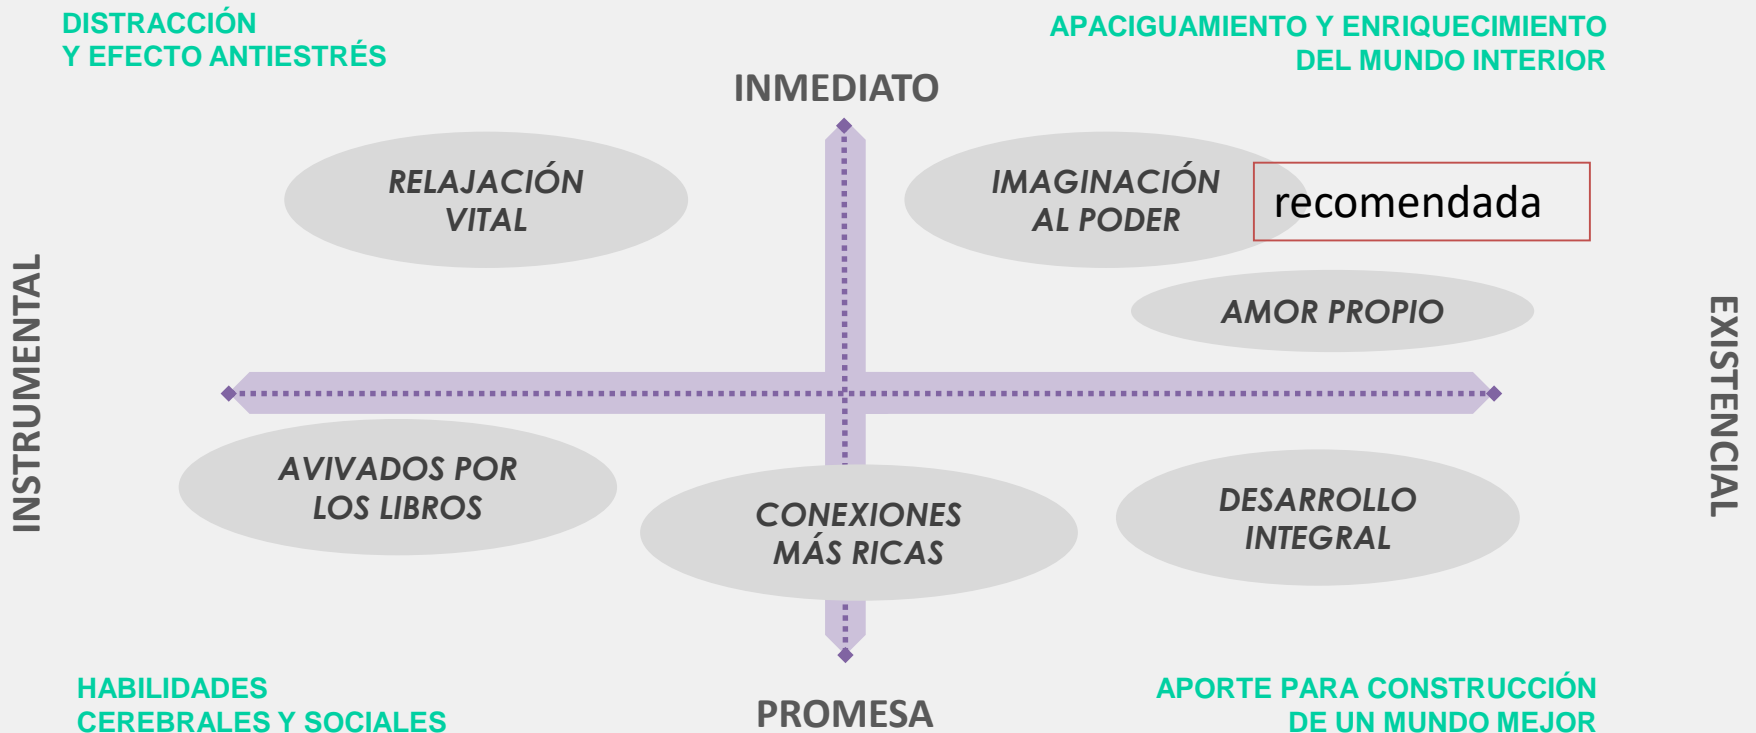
DISTRACCIÓN
Y EFECTO ANTIESTRÉS

APACIGUAMIENTO Y ENRIQUECIMIENTO
DEL MUNDO INTERIOR

INMEDIATO

RELAJACIÓN
VITAL

IMAGINACIÓN
AL PODER

recomendada

AMOR PROPIO

INSTRUMENTAL

EXISTENCIAL

AVIVADOS POR
LOS LIBROS

CONEXIONES
MÁS RICAS

DESARROLLO
INTEGRAL

HABILIDADES
CEREBRALES Y SOCIALES

PROMESA

APORTE PARA CONSTRUCCIÓN
DE UN MUNDO MEJOR